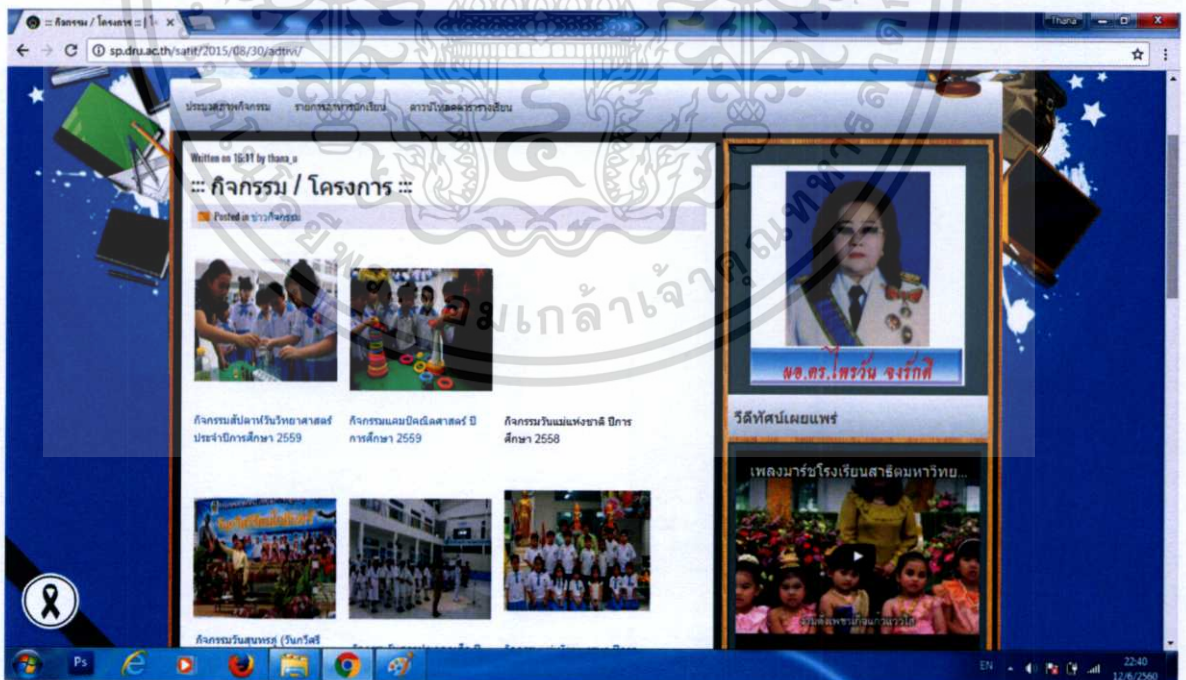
:: กิจกรรม / โครงการ :: | ×

sp.dru.ac.th/satit/2015/08/30/activi/

Thana

ประมวลภาพกิจกรรม รายการเจาะรหัสนักเรียน ดาวน์โหลดตารางเรียน

Written on 16:11 by thana_a

::: กิจกรรม / โครงการ :::

Posted in ข่าวกิจกรรม

กิจกรรมสัปดาห์วันวิทยาศาสตร์ ประจำปีการศึกษา 2559

กิจกรรมแคมป์คณิตศาสตร์ ปีการศึกษา 2559

กิจกรรมวันแม่แห่งชาติ ปีการศึกษา 2558

กิจกรรมวันสุนทรภู่ (วันกวีศรี

ผอ.ดร.ไพรวัล จงรักดี

วีดีทัศน์เผยแพร่

เพลงมาร์ชโรงเรียนสาธิตมหาวิทย...

เกล้าเจ้าคุณทหาร

EN 22:40 12/6/2560